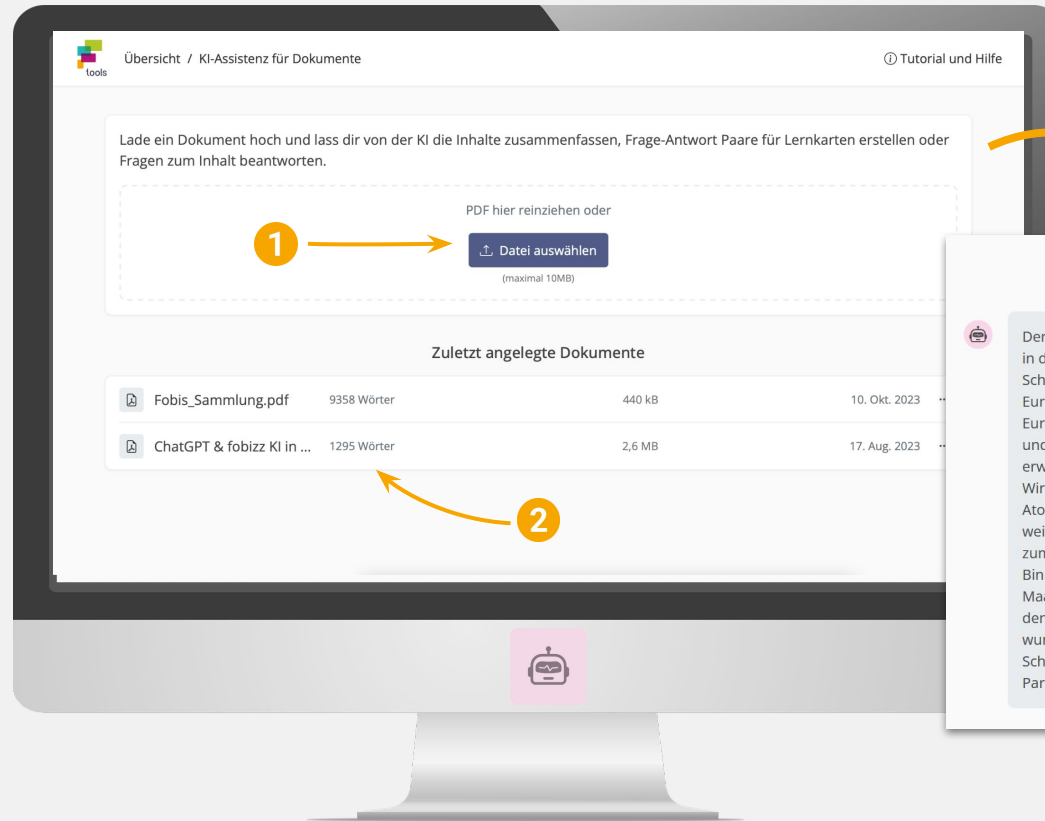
tools

Übersicht / KI-Assistenz für Dokumente

ⓘ Tutorial und Hilfe

Lade ein Dokument hoch und lass dir von der KI die Inhalte zusammenfassen, Frage-Antwort Paare für Lernkarten erstellen oder Fragen zum Inhalt beantworten.

PDF hier reinziehen oder

1

Datei auswählen

(maximal 10MB)

Zuletzt angelegte Dokumente

| Fobis_Sammlung.pdf | 9358 Wörter | 440 kB | 10. Okt. 2023 | ··· |
|---|---|---|---|---|
| ChatGPT & fobizz KI in ... | 1295 Wörter | 2,6 MB | 17. Aug. 2023 | ··· |

2

Der
in d
Sch
Eur
Eur
und
erw
Wir
Ato
wei
zun
Bin
Maa
den
wur
Sch
Par